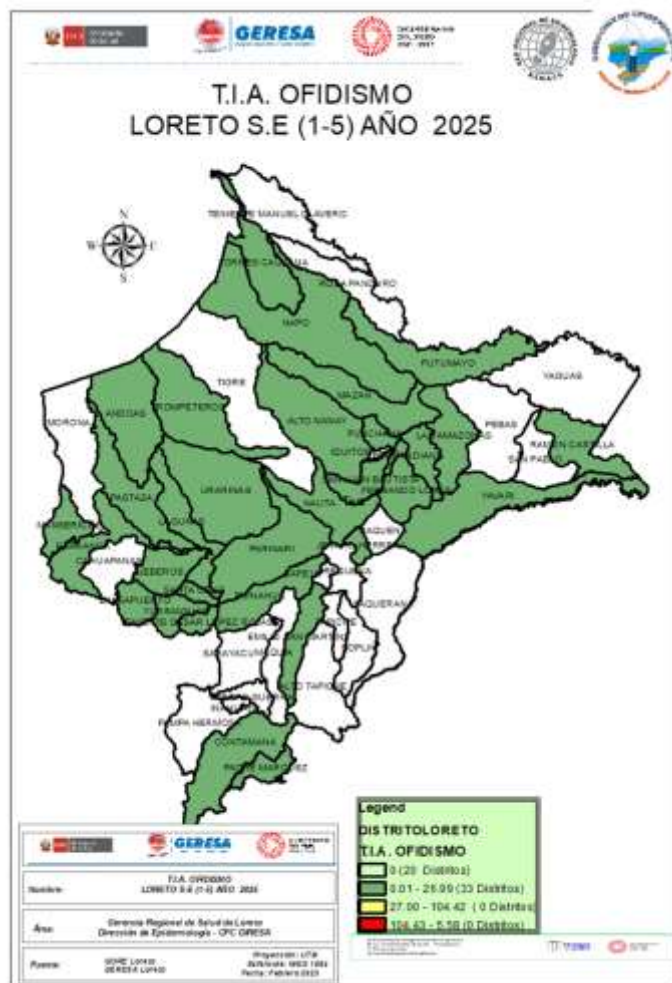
GERESA

T.I.A. OFIDISMO
LORETO S.E (1-5) AÑO 2025

N
W
S

TENIENTE MANUEL CLAVERO
TORRES CAUSANA
ROSA PANDURO
NAPO
PUTUMAYO
YAGUAS
TIGRE
MAZAN
MORONA
ANDOAS
TROMPETEROS
ALTO NANAY
PUNCHANA
LAS AMAZONAS
PEBAS
RAMON CASTILLA
SAN PABLO
IQUITOS
BELEN
SAN JUAN BAUTISTA
FERNANDO LORES
PASTAZA
URARINAS
NAUTA
YAVARI
MANSERICHE
LAGUNAS
PARINARI
TAPICHE
BARRANCA
CAHUAPANAS
JEBEROS
YAQUERANA
YURIMAGUAS
SANTA CRUZ
TENIENTE CESAR LOPEZ ROJAS
EMILIO SAN MARTIN
SARAYACU
SOPLIN
ALTO TAPICHE
INAHUAYA
PAMPA HERMOSA
CONTAMANA
PADRE MARQUEZ

Legend
DISTRITOLORETO
T.I.A. OFIDISMO
0 (20 Distritos)
0.01 - 26.99 (33 Distritos)
27.00 - 104.42 (0 Distritos)
104.43 - 5.58 (0 Distritos)

GERESA

| Nombre: | T.I.A. OFIDISMO LORETO S.E (1-5) AÑO 2025 | |
|---|---|---|
| Área: | Gerencia Regional de Salud de Loreto Dirección de Epidemiología - CPC GERESA | |
| Fuente: | GORE Loreto GERESA Loreto | Proyección: UTM Referencia: WGS 1984 Fecha: Febrero 2025 |